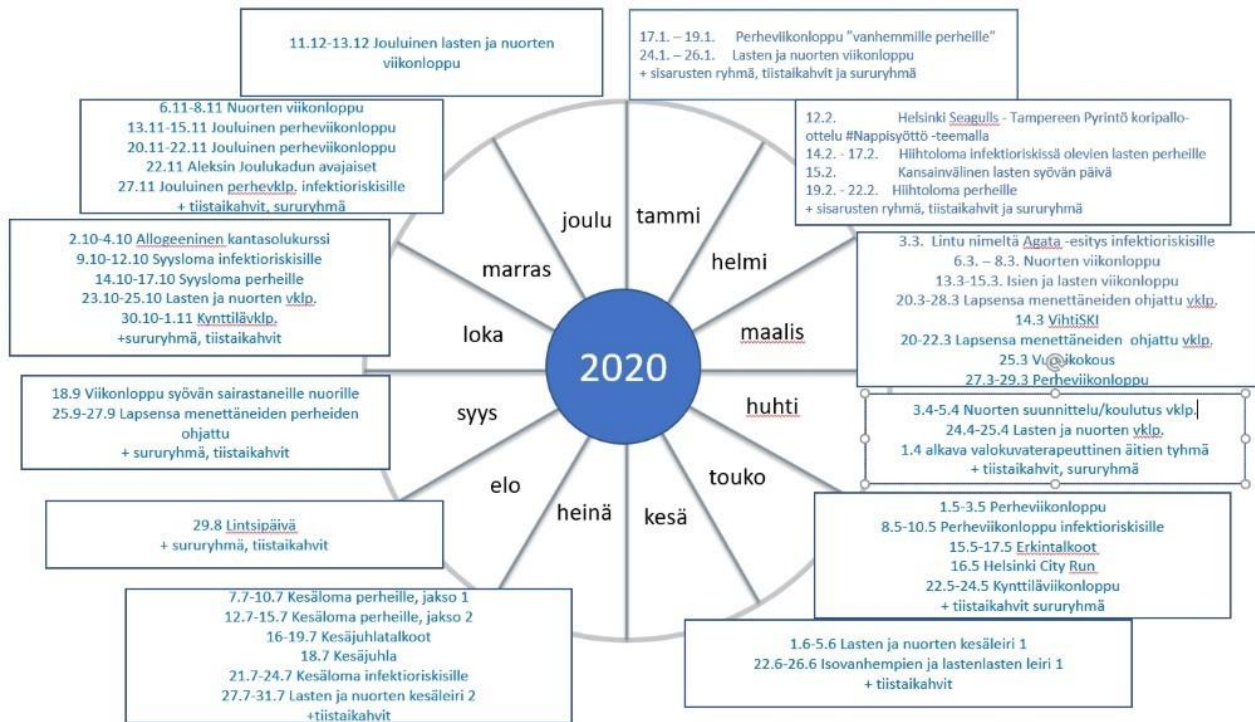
11.12-13.12 Jouluinen lasten ja nuorten viikonloppu

17.1. – 19.1. Perheviikonloppu "vanhemmille perheille"
24.1. – 26.1. Lasten ja nuorten viikonloppu
+ sisarusten ryhmä, tiistaikahvit ja sururyhmä

6.11-8.11 Nuorten viikonloppu
13.11-15.11 Jouluinen perheviikonloppu
20.11-22.11 Jouluinen perheviikonloppu
22.11 Aleksin Joulukadun avajaiset
27.11 Jouluinen perhevklp. infektioriskisille
+ tiistaikahvit, sururyhmä

12.2. Helsinki Seagulls - Tampereen Pyrintö koripallo-ottelu #Nappisyöttö -teemalla
14.2. - 17.2. Hiihtoloma infektioriskissä olevien lasten perheille
15.2. Kansainvälinen lasten syövän päivä
19.2. - 22.2. Hiihtoloma perheille
+ sisarusten ryhmä, tiistaikahvit ja sururyhmä

2.10-4.10 Allogeeninen kantasolukurssi
9.10-12.10 Syysloma infektioriskisille
14.10-17.10 Syysloma perheille
23.10-25.10 Lasten ja nuorten vklp.
30.10-1.11 Kynttilävklp.
+sururyhmä, tiistaikahvit

3.3. Lintu nimeltä Agata -esitys infektioriskisille
6.3. – 8.3. Nuorten viikonloppu
13.3-15.3. Isien ja lasten viikonloppu
20.3-28.3 Lapsensa menettäneiden ohjattu vklp.
14.3 VihtiSKI
20-22.3 Lapsensa menettäneiden ohjattu vklp.
25.3 Vu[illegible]kokous
27.3-29.3 Perheviikonloppu

joulu
tammi
marras
helmi
loka
maalis
2020
syys
huhti
elo
touko
heinä
kesä

18.9 Viikonloppu syövän sairastaneille nuorille
25.9-27.9 Lapsensa menettäneiden perheiden ohjattu
+ sururyhmä, tiistaikahvit

3.4-5.4 Nuorten suunnittelu/koulutus vklp.
24.4-25.4 Lasten ja nuorten vklp.
1.4 alkava valokuvaterapeuttinen äitien tyhmä
+ tiistaikahvit, sururyhmä

29.8 Lintsipäivä
+ sururyhmä, tiistaikahvit

1.5-3.5 Perheviikonloppu
8.5-10.5 Perheviikonloppu infektioriskisille
15.5-17.5 Erkintalkoot
16.5 Helsinki City Run
22.5-24.5 Kynttiläviikonloppu
+ tiistaikahvit sururyhmä

7.7-10.7 Kesäloma perheille, jakso 1
12.7-15.7 Kesäloma perheille, jakso 2
16-19.7 Kesäjuhlatalkoot
18.7 Kesäjuhla
21.7-24.7 Kesäloma infektioriskisille
27.7-31.7 Lasten ja nuorten kesäleiri 2
+tiistaikahvit

1.6-5.6 Lasten ja nuorten kesäleiri 1
22.6-26.6 Isovanhempien ja lastenlasten leiri 1
+ tiistaikahvit